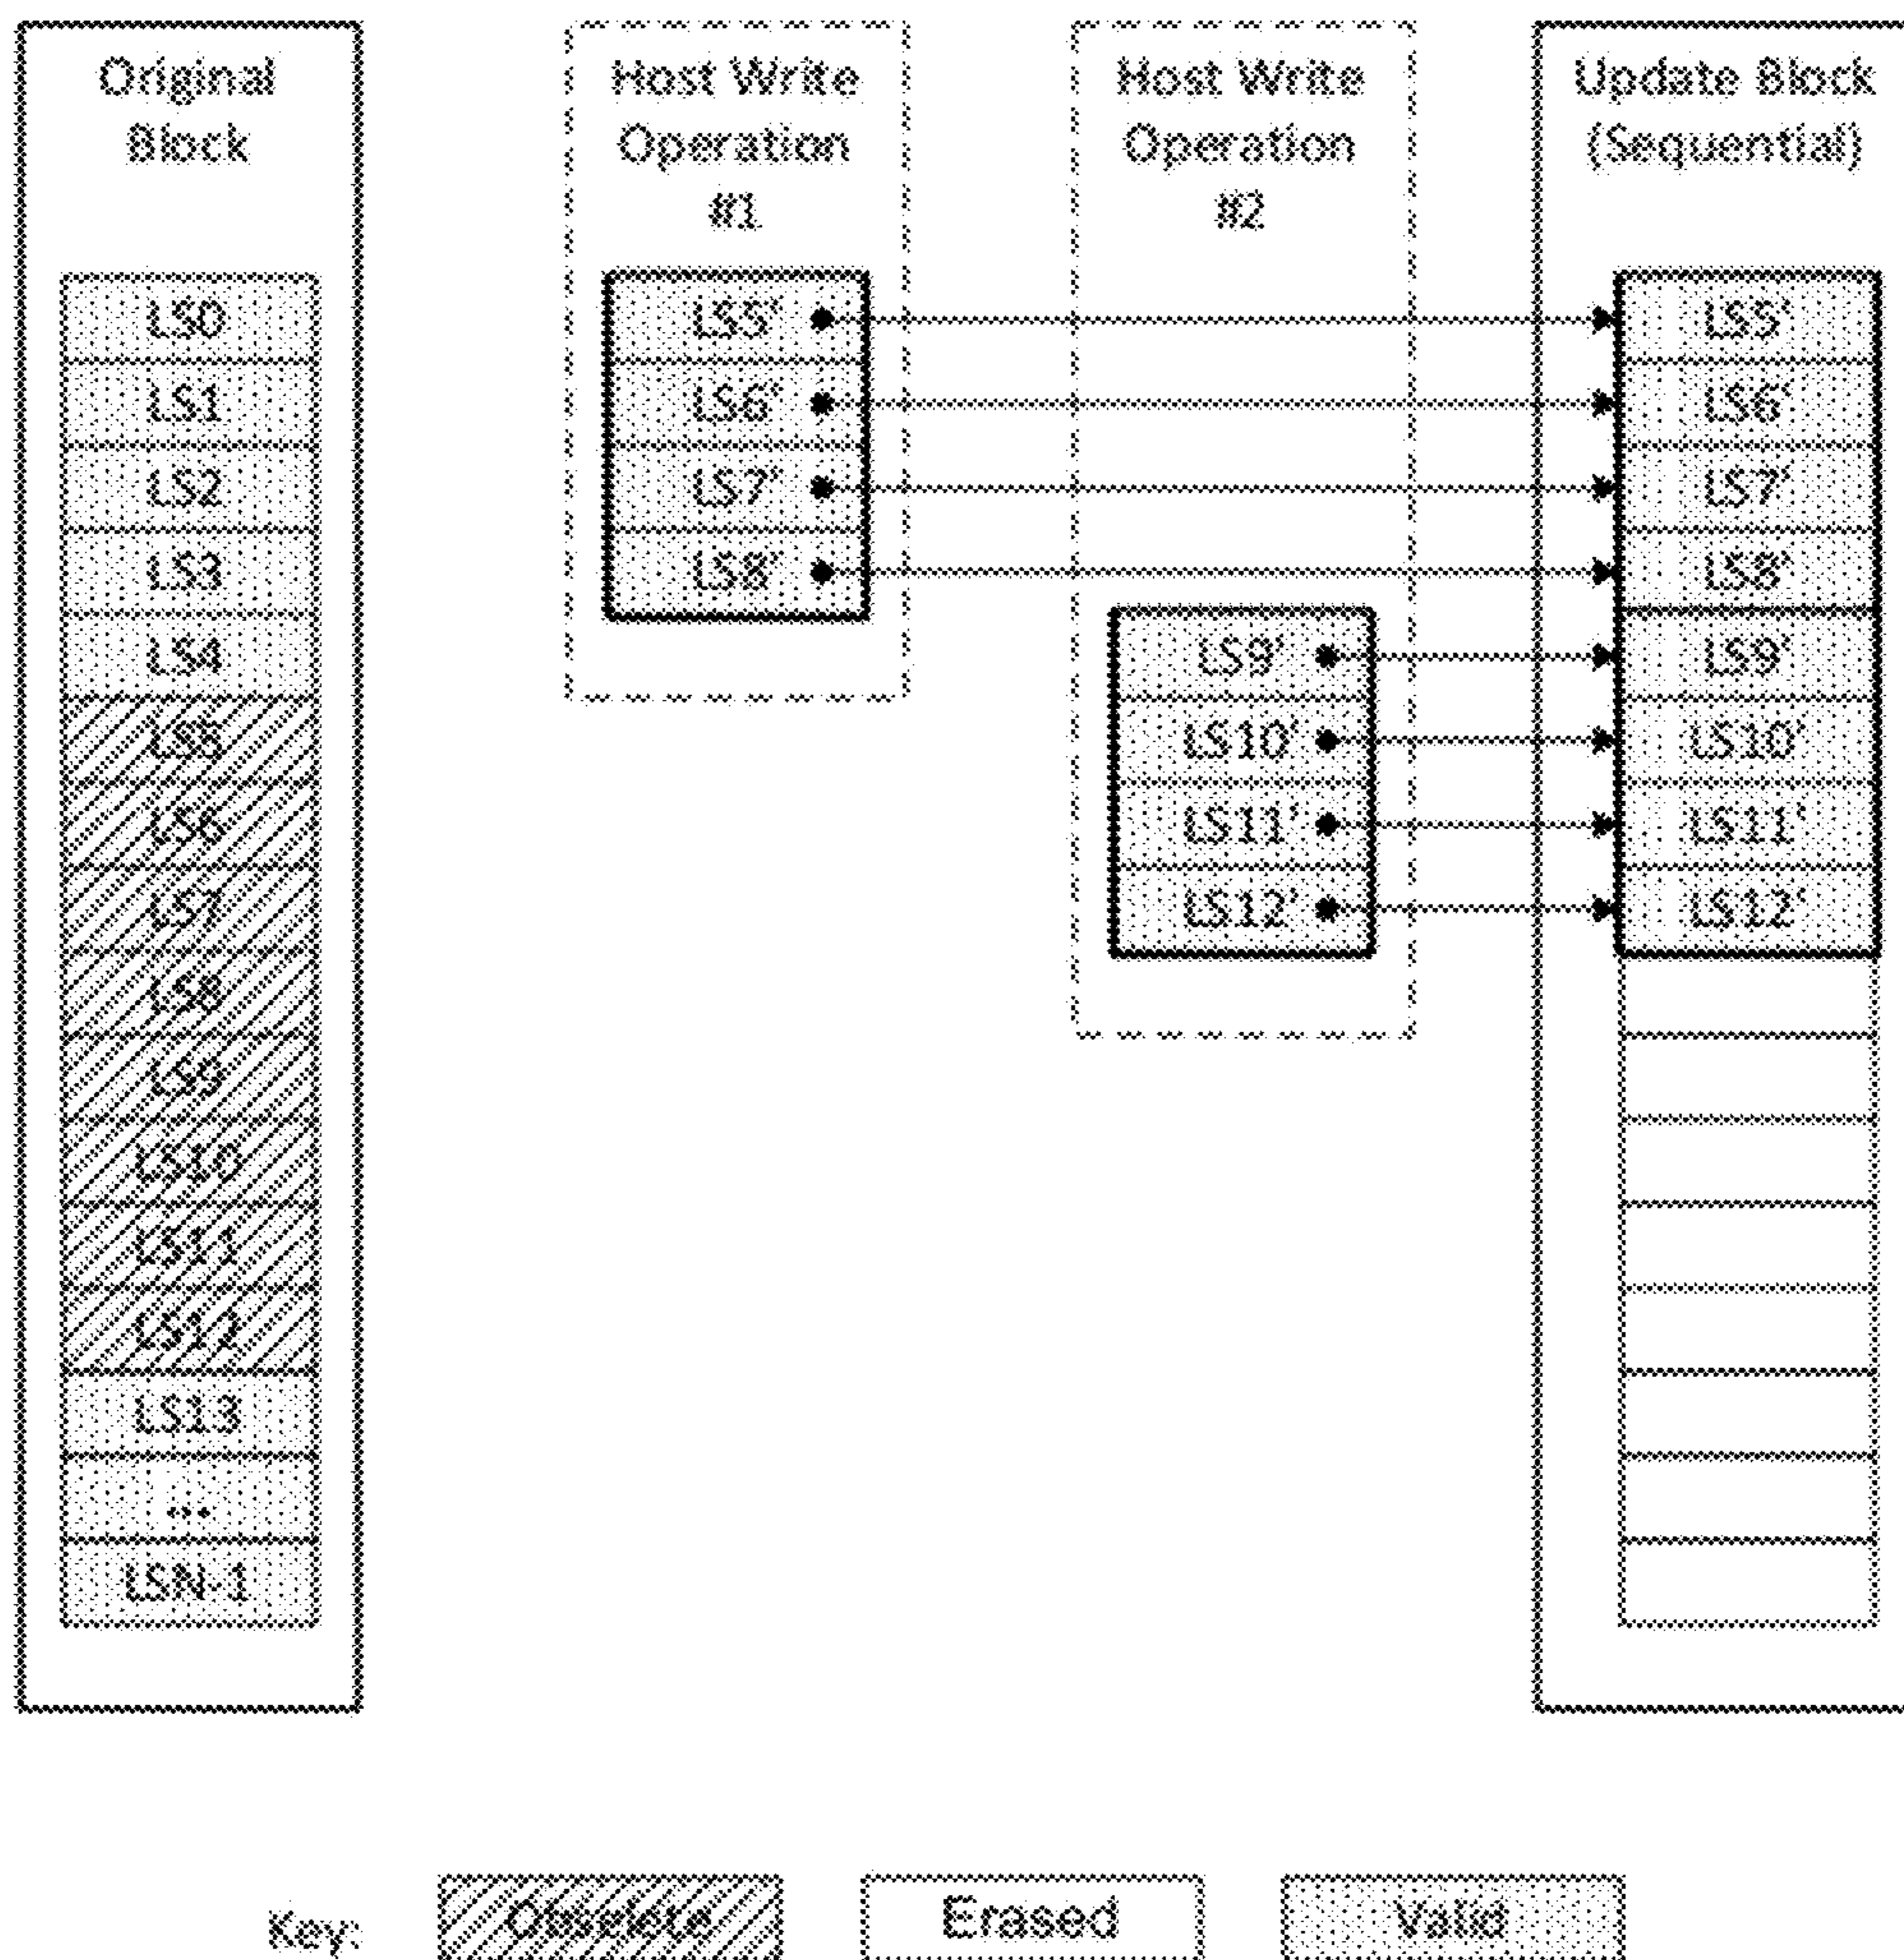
Original Block

LS0
LS1
LS2
LS3
LS4
LS5
LS6
LS7
LS8
LS9
LS10
LS11
LS12
LS13
...
LSN-1

Host Write Operation #1

LS5'
LS6'
LS7'
LS8'

Host Write Operation #2

LS9'
LS10'
LS11'
LS12'

Update Block (Sequential)

LS5'
LS6'
LS7'
LS8'
LS9'
LS10'
LS11'
LS12'

Key: Obsolete Erased Valid